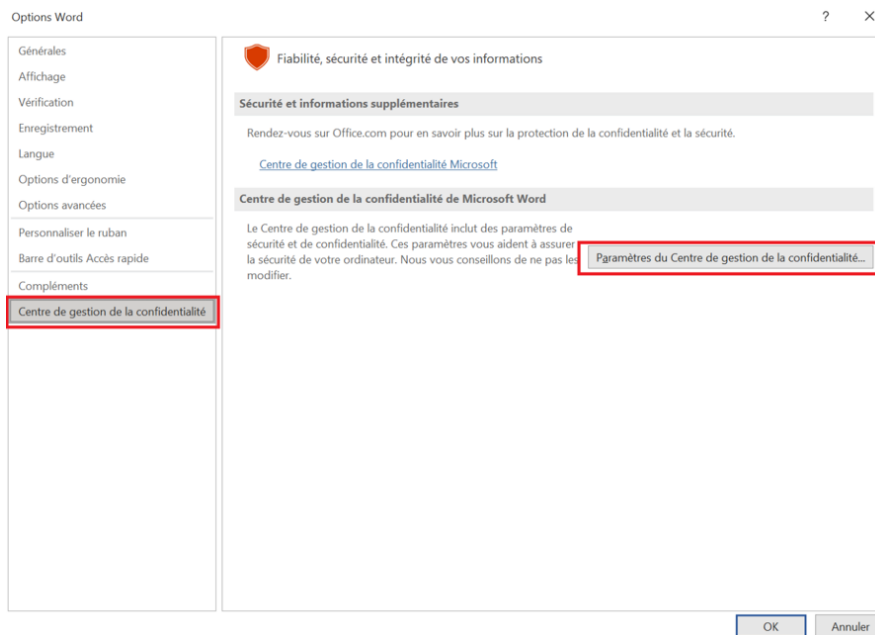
Options Word

?

×

Générales
Affichage
Vérification
Enregistrement
Langue
Options d'ergonomie
Options avancées
Personnaliser le ruban
Barre d'outils Accès rapide
Compléments
Centre de gestion de la confidentialité

Fiabilité, sécurité et intégrité de vos informations

Sécurité et informations supplémentaires

Rendez-vous sur Office.com pour en savoir plus sur la protection de la confidentialité et la sécurité.

Centre de gestion de la confidentialité Microsoft

Centre de gestion de la confidentialité de Microsoft Word

Le Centre de gestion de la confidentialité inclut des paramètres de sécurité et de confidentialité. Ces paramètres vous aident à assurer la sécurité de votre ordinateur. Nous vous conseillons de ne pas les modifier.

Paramètres du Centre de gestion de la confidentialité...

OK

Annuler